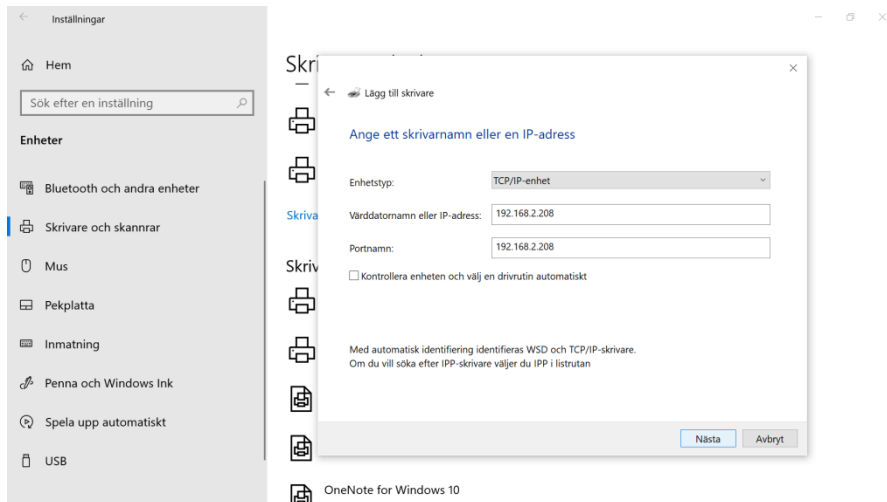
Inställningar

Hem

Sök efter en inställning

Enheter

Bluetooth och andra enheter

Skrivare och skannrar

Mus

Pekplatta

Inmatning

Penna och Windows Ink

Spela upp automatiskt

USB

Skri

Skriva

Skriv

OneNote for Windows 10

Lägg till skrivare

Ange ett skrivarnamn eller en IP-adress

Enhetstyp: TCP/IP-enhet

Värddatornamn eller IP-adress: 192.168.2.208

Portnamn: 192.168.2.208

Kontrollera enheten och välj en drivrutin automatiskt

Med automatisk identifiering identifieras WSD och TCP/IP-skrivare.
Om du vill söka efter IPP-skrivare väljer du IPP i listrutan

Nästa Avbryt